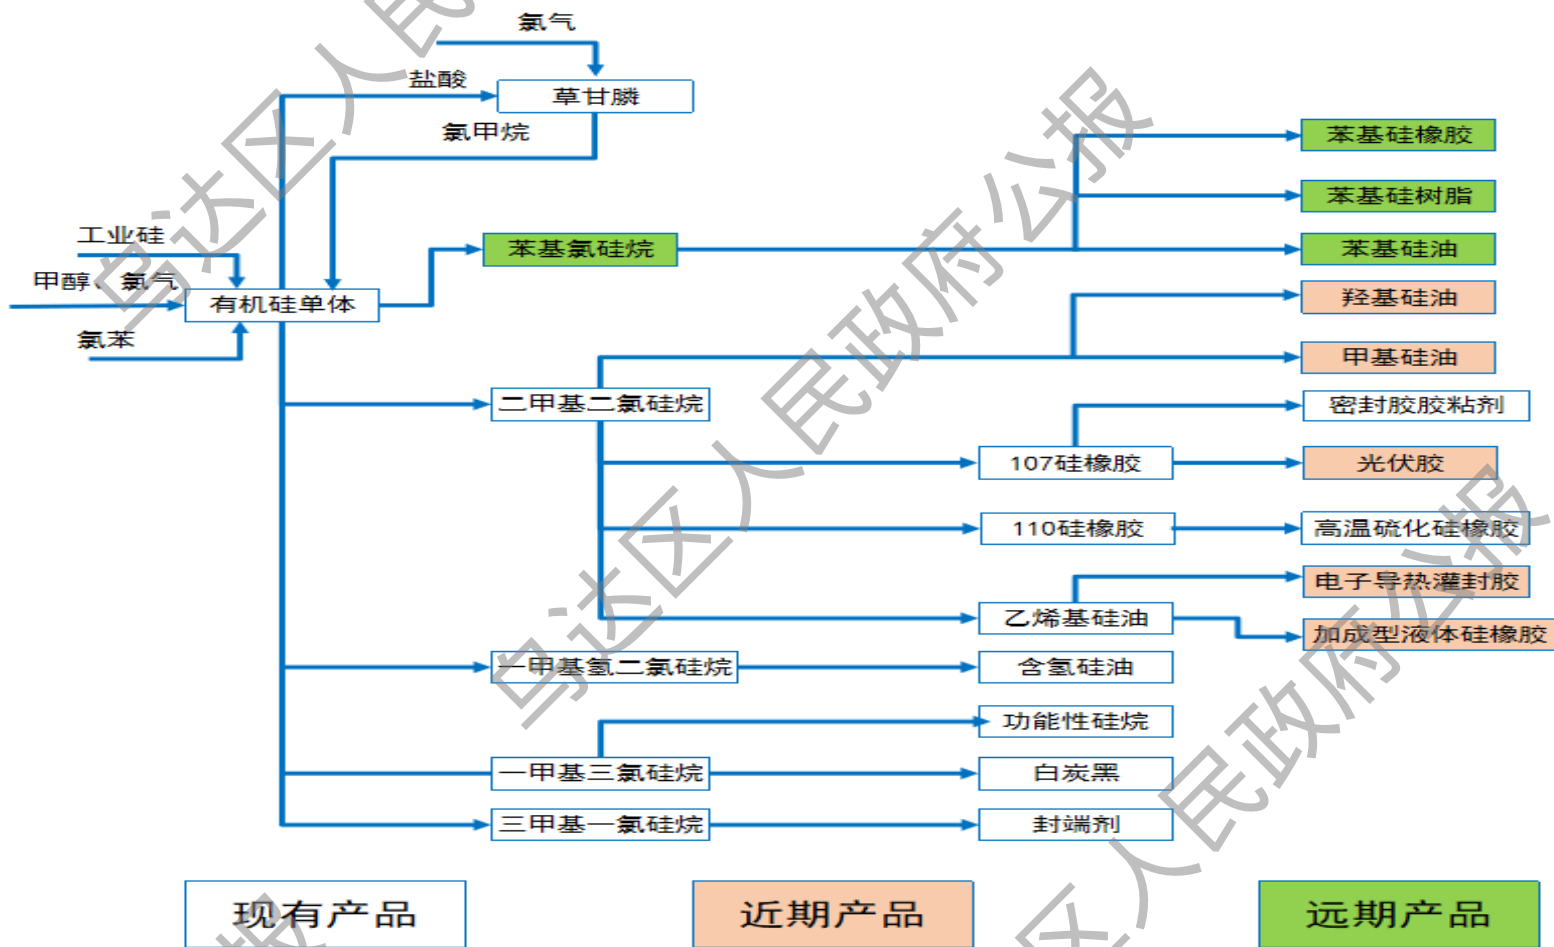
氯气
盐酸
草甘膦
氯甲烷
工业硅
甲醇、氯气
氯苯
有机硅单体
苯基氯硅烷
苯基硅橡胶
苯基硅树脂
苯基硅油
羟基硅油
甲基硅油
二甲基二氯硅烷
密封胶胶粘剂
107硅橡胶
光伏胶
110硅橡胶
高温硫化硅橡胶
电子导热灌封胶
乙烯基硅油
加成型液体硅橡胶
一甲基氢二氯硅烷
含氢硅油
功能性硅烷
一甲基三氯硅烷
白炭黑
三甲基一氯硅烷
封端剂
现有产品
近期产品
远期产品
乌达区人民政府公报
乌达区人民政府公报
乌达区人民政府公报